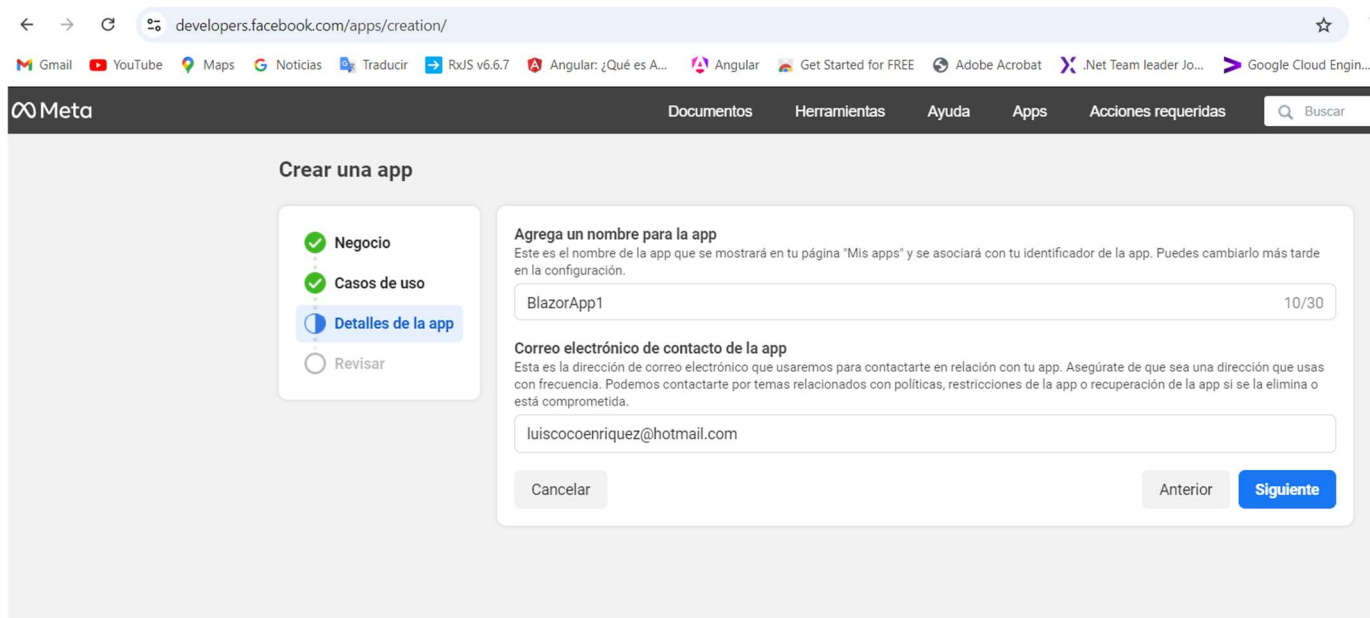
developers.facebook.com/apps/creation/

Gmail YouTube Maps Noticias Traducir RxJS v6.6.7 Angular: ¿Qué es A... Angular Get Started for FREE Adobe Acrobat .Net Team leader Jo... Google Cloud Engin...

Meta

Documentos Herramientas Ayuda Apps Acciones requeridas Buscar

Crear una app

Negocio
Casos de uso
Detalles de la app
Revisar

Agrega un nombre para la app
Este es el nombre de la app que se mostrará en tu página "Mis apps" y se asociará con tu identificador de la app. Puedes cambiarlo más tarde en la configuración.

BlazorApp1 10/30

Correo electrónico de contacto de la app
Esta es la dirección de correo electrónico que usaremos para contactarte en relación con tu app. Asegúrate de que sea una dirección que usas con frecuencia. Podemos contactarte por temas relacionados con políticas, restricciones de la app o recuperación de la app si se la elimina o está comprometida.

luiscocoenriquez@hotmail.com

Cancelar

Anterior Siguiente